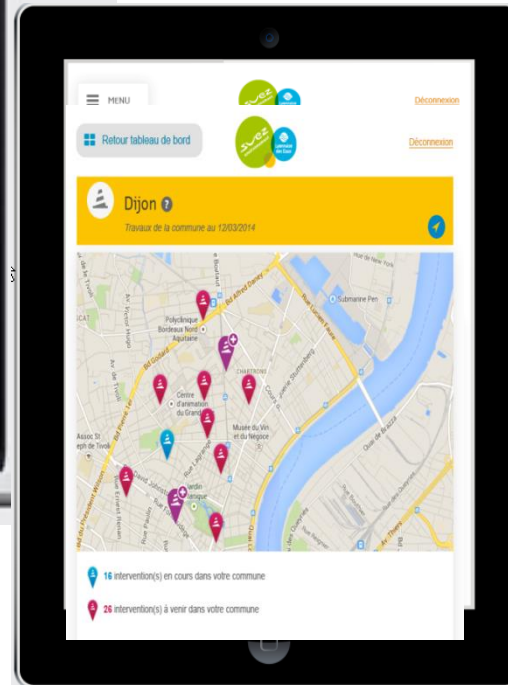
MENU

Déconnexion

Retour tableau de bord

suez

Lyonnaise des Eaux

Déconnexion

Dijon

Travaux de la commune au 12/03/2014

Polyclinique Bordeaux Nord Aquitaine

Centre d'animation du Grand Parc

Musée du Vin et du Négoce

CHARTRONS

Submarine Pen

Bd Alfred Daney

Rue Lucien Faure

Bd Godard

Cours du Médoc

Quai de Bacalan

Assoc St Jean de Tivoli

Jardin Public

16 intervention(s) en cours dans votre commune

26 intervention(s) à venir dans votre commune